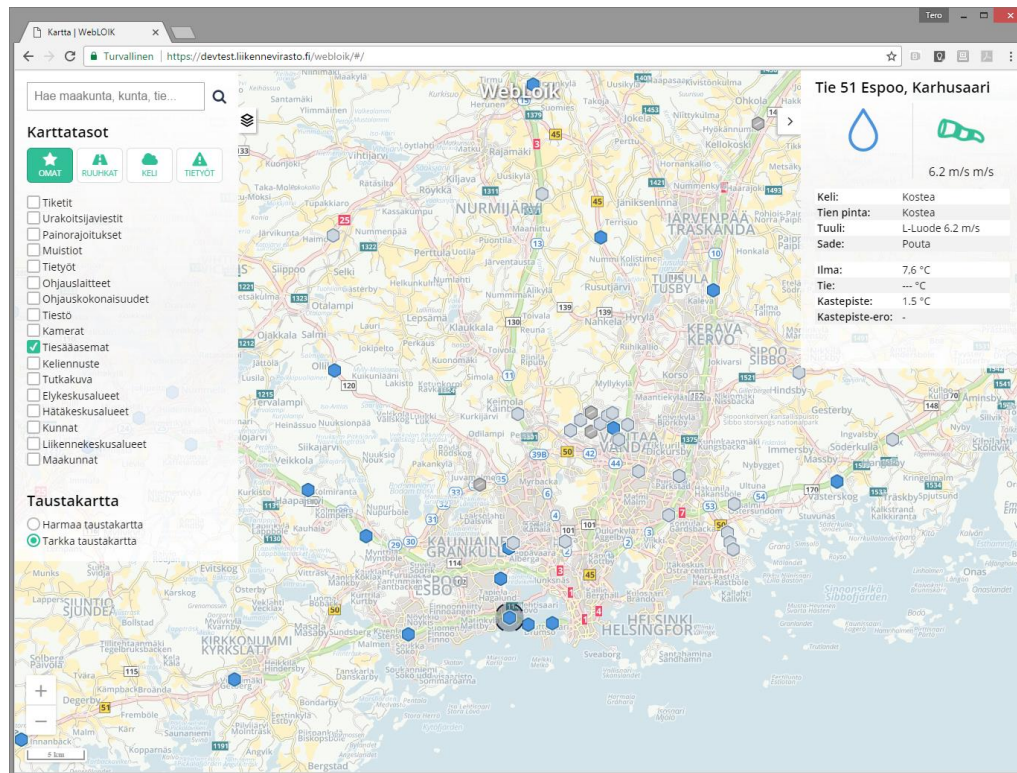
Kartta | WebLOIK
Tero
Turvallinen | https://devtest.liikennevirasto.fi/webloik/#/

Hae maakunta, kunta, tie...

Karttatasot

OMAT
RUUHKAT
KELI
TIETYÖT

Tiketit
Urakoitsijaviestit
Painorajoitukset
Muistiot
Tietyöt
Ohjauslaitteet
Ohjauskokonaisuudet
Tiestö
Kamerat
Tiesääasemat
Keliennuste
Tutkakuva
Elykeskusalueet
Hätäkeskusalueet
Kunnat
Liikennekeskusalueet
Maakunnat

Taustakartta
Harmaa taustakartta
Tarkka taustakartta

WebLOIK

Tie 51 Espoo, Karhusaari

6.2 m/s m/s

| | |
|---|---|
| Keli: | Kostea |
| Tien pinta: | Kostea |
| Tuuli: | L-Luode 6.2 m/s |
| Sade: | Pouta |
| Ilma: | 7.6 °C |
| Tie: | --- °C |
| Kastepiste: | 1.5 °C |
| Kastepiste-ero: | - |

NURMIJÄRVI
JÄRVENPÄÄ TRASKÄNDA
TUUSULA TUSBY
KERAVA KERVO
SIBBO
VANTAA VANDA
KAUNIAINEN GRANKULLA
ESPOO ESBO
HELSINKI HELSINGFORS
KIRKKONUMMI KYRKSLÄTT
SIUNTIO SJUNDEÅ

5 km